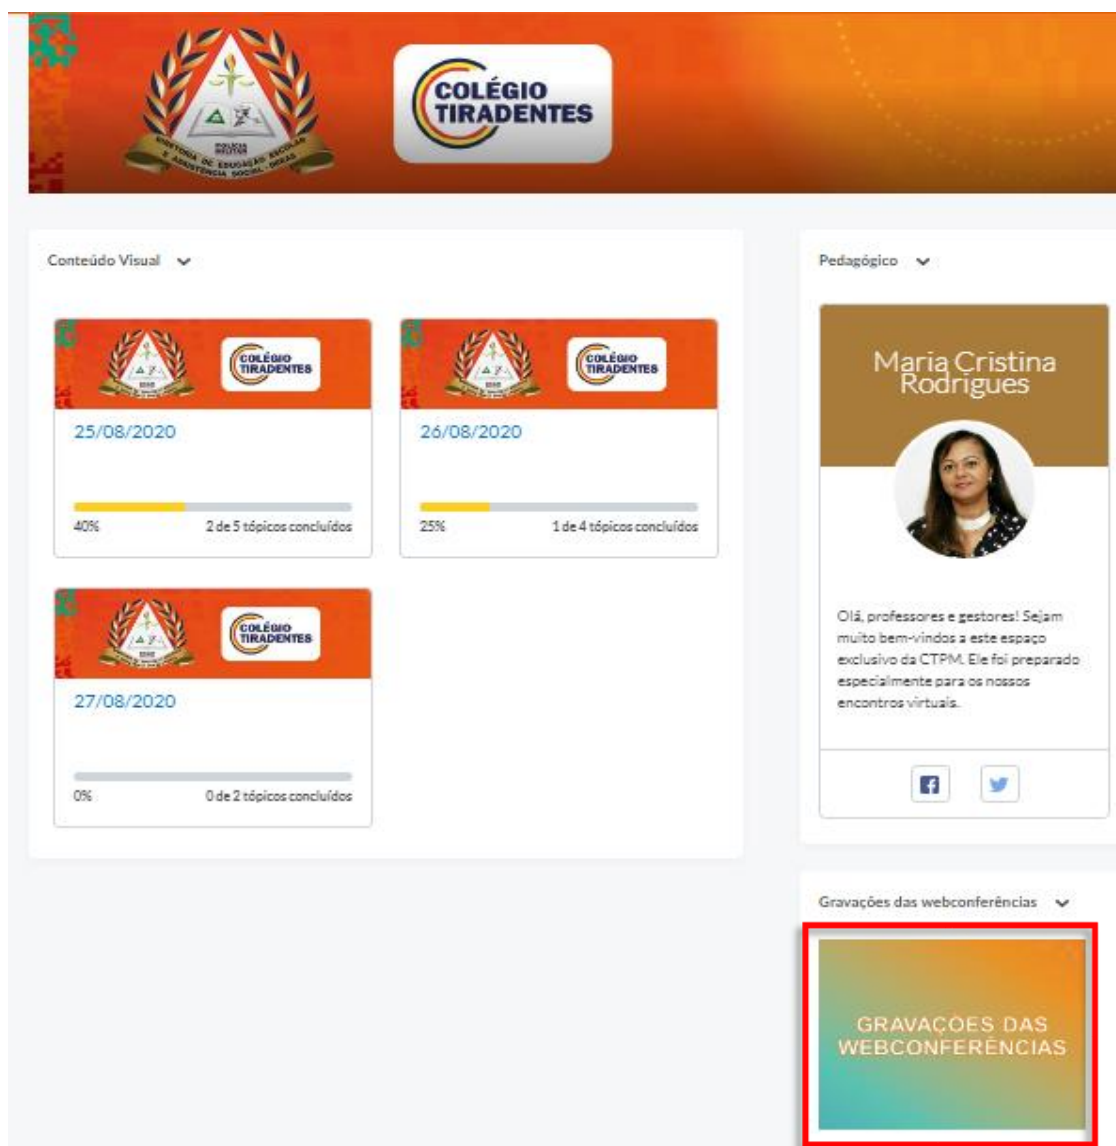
POLÍCIA MILITAR
DIRETORIA DE EDUCAÇÃO ESCOLAR E ASSISTÊNCIA SOCIAL - DEEAS

COLÉGIO TIRADENTES

Conteúdo Visual

COLÉGIO TIRADENTES
25/08/2020
40%
2 de 5 tópicos concluídos

COLÉGIO TIRADENTES
26/08/2020
25%
1 de 4 tópicos concluídos

COLÉGIO TIRADENTES
27/08/2020
0%
0 de 2 tópicos concluídos

Pedagógico

Maria Cristina Rodrigues

Olá, professores e gestores! Sejam muito bem-vindos a este espaço exclusivo da CTPM. Ele foi preparado especialmente para os nossos encontros virtuais.

Gravações das webconferências

GRAVAÇÕES DAS WEBCONFERÊNCIAS